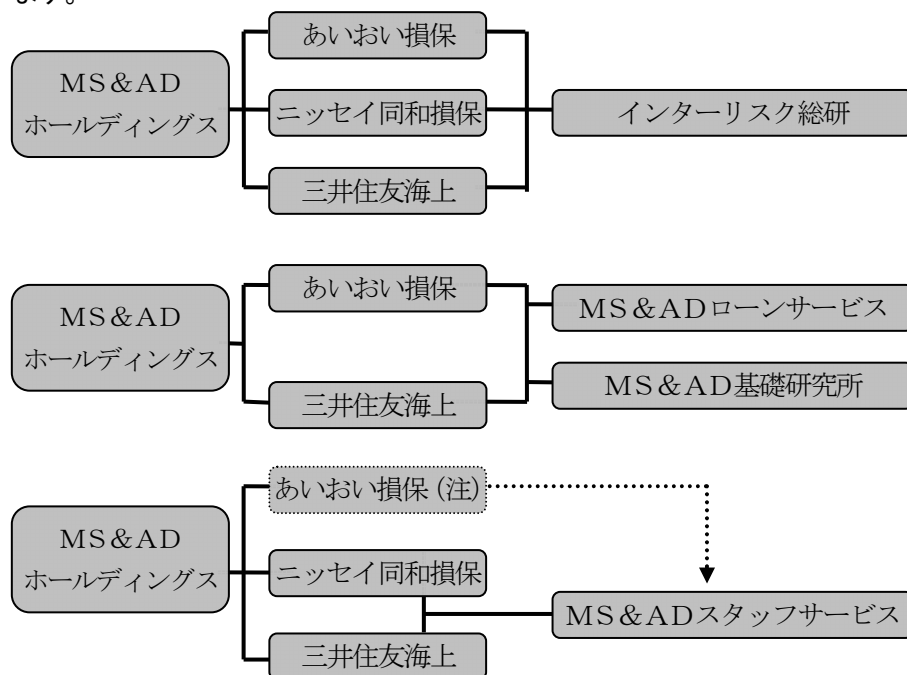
ます。

MS&AD ホールディングス

あいおい損保

ニッセイ同和損保

三井住友海上

インターリスク総研

MS&AD ホールディングス

あいおい損保

三井住友海上

MS&ADローンサービス

MS&AD基礎研究所

MS&AD ホールディングス

あいおい損保(注)

ニッセイ同和損保

三井住友海上

MS&ADスタッフサービス